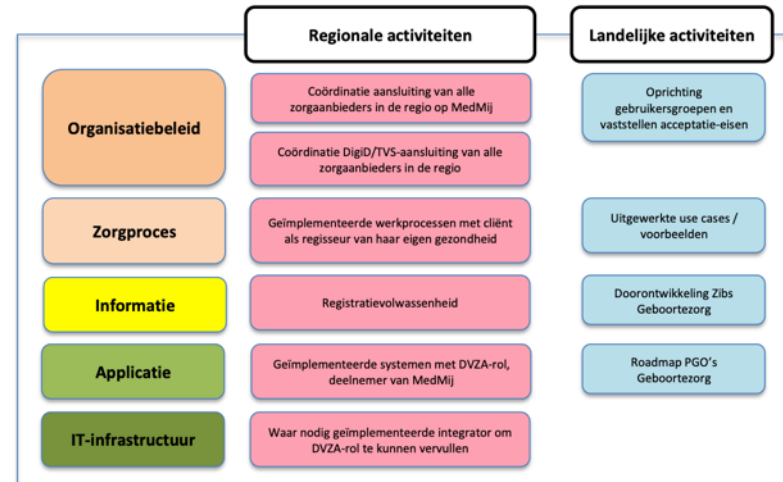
Regionale activiteiten

Landelijke activiteiten

Organisatiebeleid

Coördinatie aansluiting van alle zorgaanbieders in de regio op MedMij

Coördinatie DigiD/TVS-aansluiting van alle zorgaanbieders in de regio

Oprichting gebruikersgroepen en vaststellen acceptatie-eisen

Zorgproces

Geïmplementeerde werkprocessen met cliënt als regisseur van haar eigen gezondheid

Uitgewerkte use cases / voorbeelden

Informatie

Registratievolwassenheid

Doorontwikkeling Zibs Geboortezorg

Applicatie

Geïmplementeerde systemen met DVZA-rol, deelnemer van MedMij

Roadmap PGO's Geboortezorg

IT-infrastructuur

Waar nodig geïmplementeerde integrator om DVZA-rol te kunnen vervullen